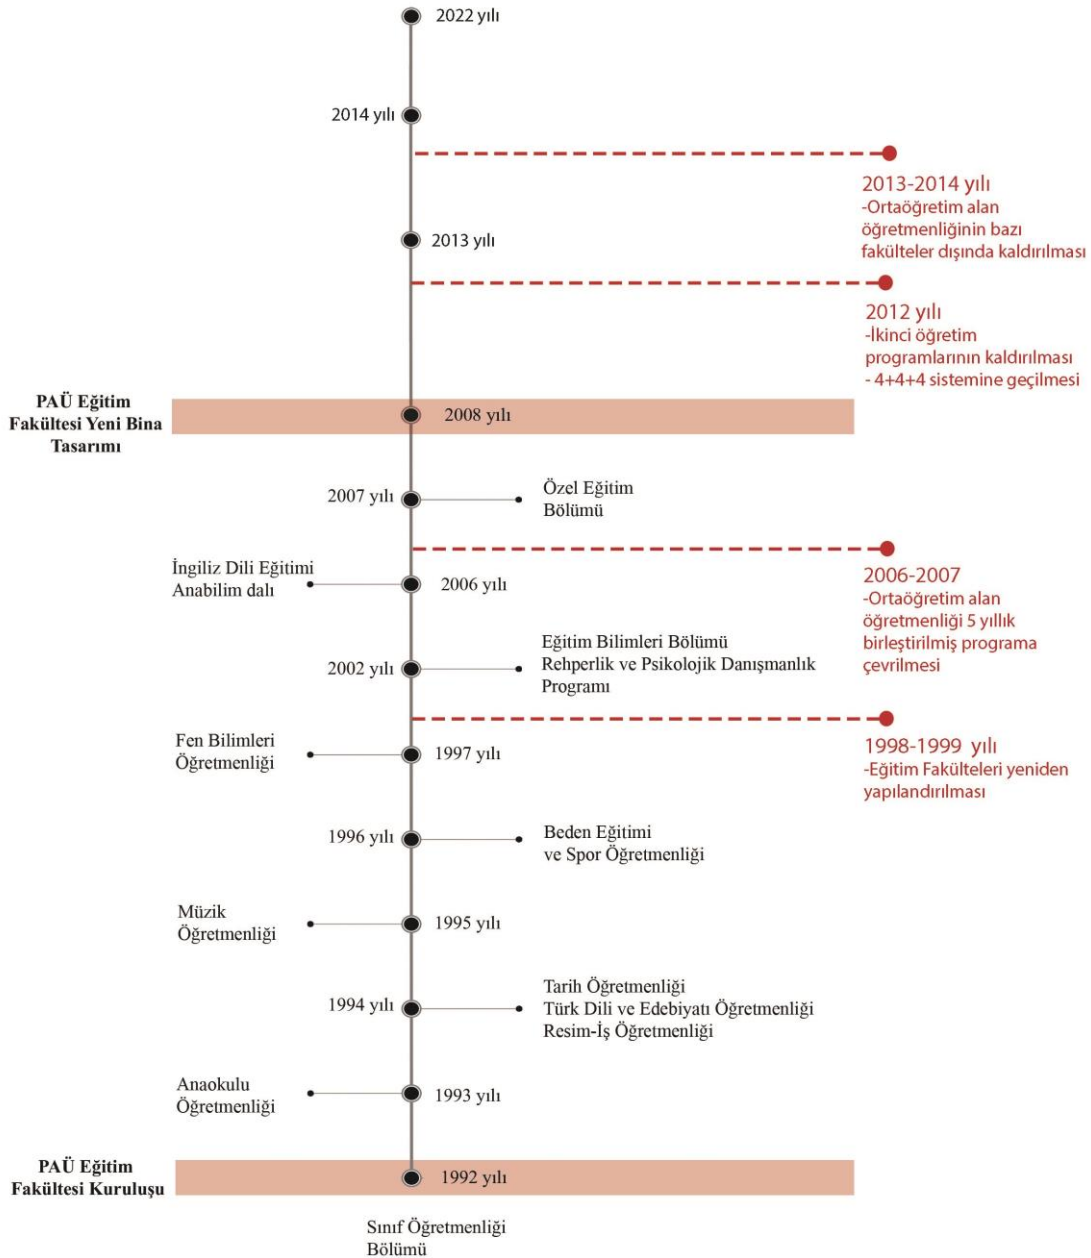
2022 yılı

2014 yılı

2013-2014 yılı
-Ortaöğretim alan öğretmenliğinin bazı fakülteler dışında kaldırılması

2013 yılı

2012 yılı
-İkinci öğretim programlarının kaldırılması
- 4+4+4 sistemine geçilmesi

PAÜ Eğitim Fakültesi Yeni Bina Tasarımı

2008 yılı

2007 yılı

Özel Eğitim Bölümü

2006-2007
-Ortaöğretim alan öğretmenliği 5 yıllık birleştirilmiş programa çevrilmesi

İngiliz Dili Eğitimi Anabilim dalı

2006 yılı

2002 yılı

Eğitim Bilimleri Bölümü
Rehperlik ve Psikolojik Danışmanlık Programı

1998-1999 yılı
-Eğitim Fakülteleri yeniden yapılandırılması

Fen Bilimleri Öğretmenliği

1997 yılı

1996 yılı

Beden Eğitimi ve Spor Öğretmenliği

Müzik Öğretmenliği

1995 yılı

1994 yılı

Tarih Öğretmenliği
Türk Dili ve Edebiyatı Öğretmenliği
Resim-İş Öğretmenliği

Anaokulu Öğretmenliği

1993 yılı

PAÜ Eğitim Fakültesi Kuruluşu

1992 yılı

Sınıf Öğretmenliği Bölümü